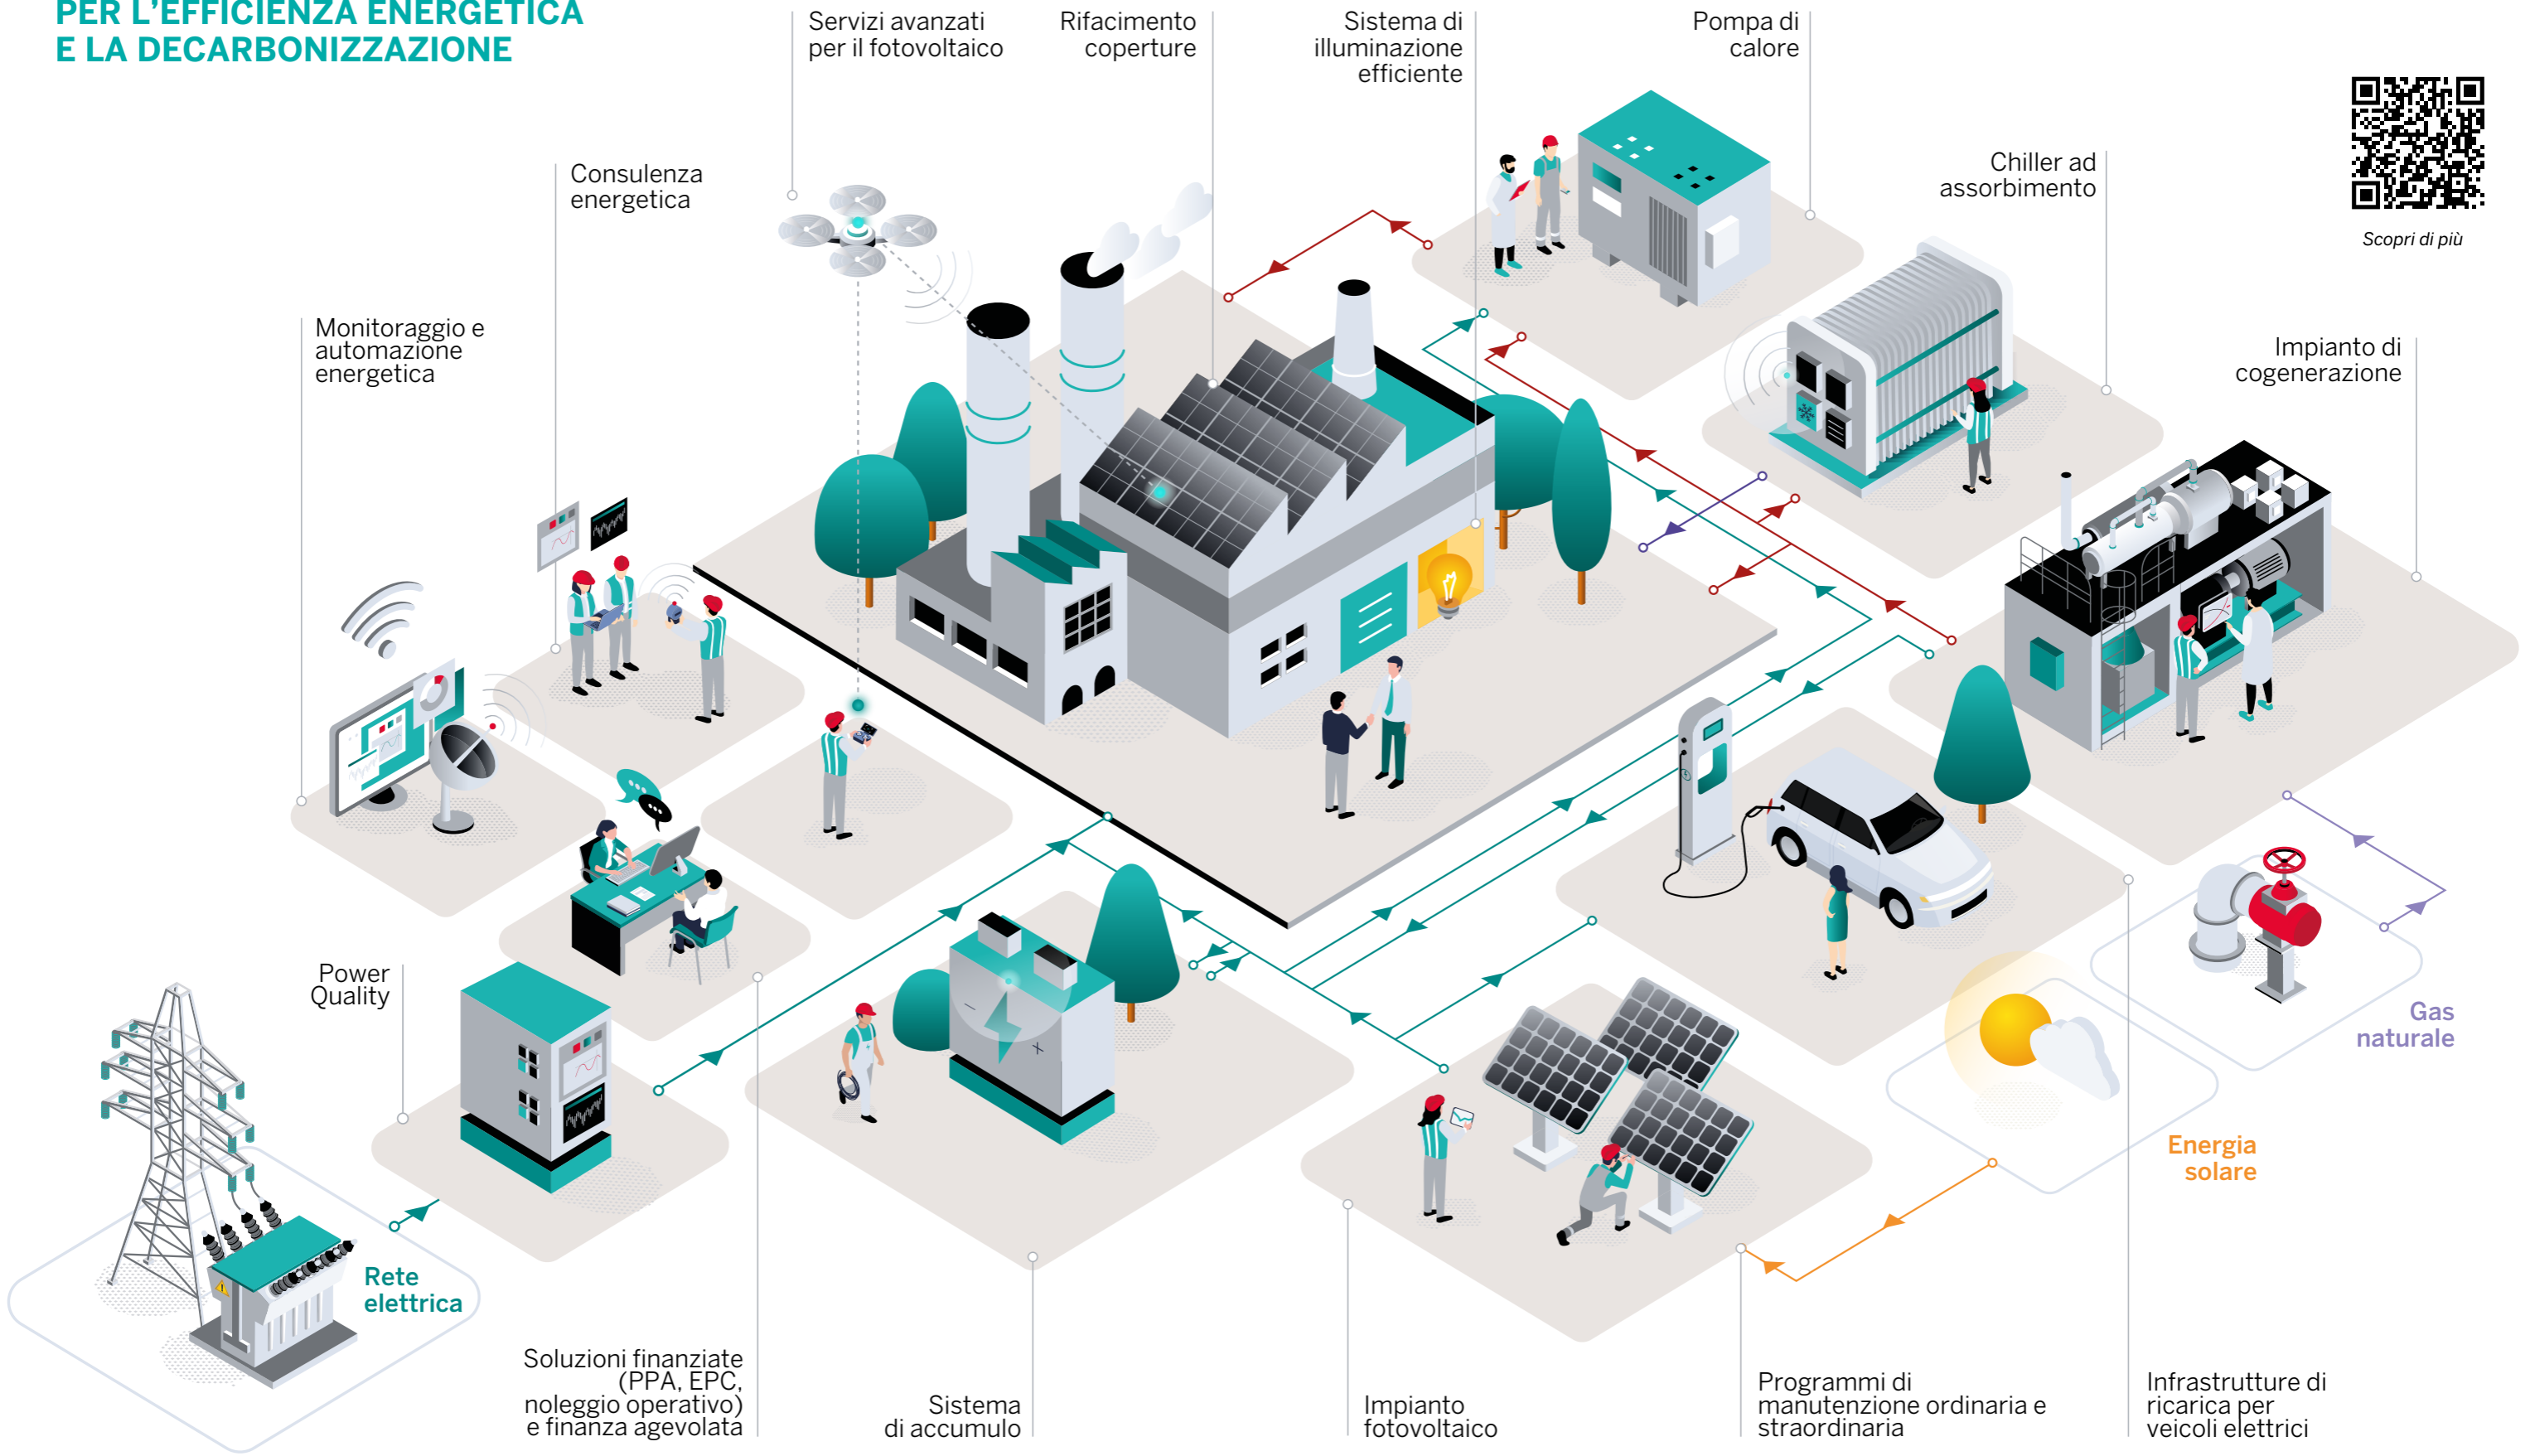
PER L'EFFICIENZA ENERGETICA
E LA DECARBONIZZAZIONE

Servizi avanzati per il fotovoltaico

Rifacimento coperture

Sistema di illuminazione efficiente

Pompa di calore

Scopri di più

Chiller ad assorbimento

Consulenza energetica

Impianto di cogenerazione

Monitoraggio e automazione energetica

Power Quality

Gas naturale

Energia solare

Rete elettrica

Soluzioni finanziate (PPA, EPC, noleggio operativo) e finanza agevolata

Sistema di accumulo

Impianto fotovoltaico

Programmi di manutenzione ordinaria e straordinaria

Infrastrutture di ricarica per veicoli elettrici